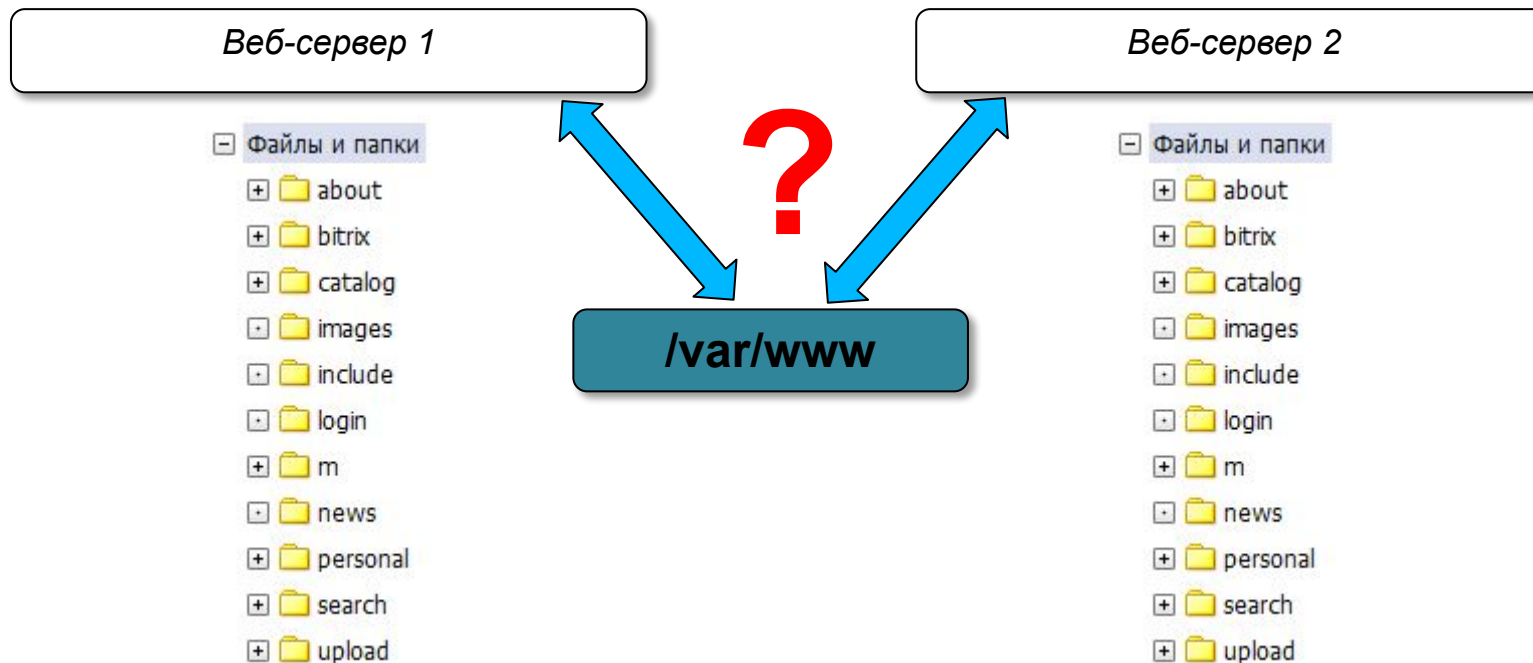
Веб-сервер 1

Веб-сервер 2

Файлы и папки
about
bitrix
catalog
images
include
login
m
news
personal
search
upload

?

/var/www

Файлы и папки
about
bitrix
catalog
images
include
login
m
news
personal
search
upload